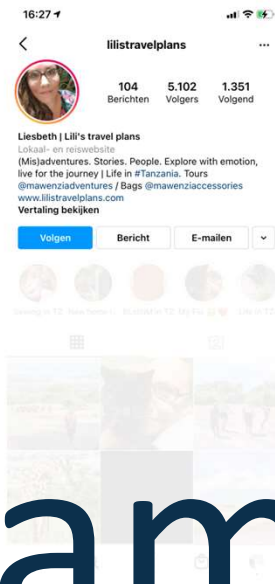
16:27

lilistravelplans

104
Berichten

5.102
Volgers

1.351
Volgend

Liesbeth | Lili's travel plans
Lokaal- en reiswebsite
(Mis)adventures. Stories. People. Explore with emotion, live for the journey | Life in #Tanzania. Tours @mawenziadventures / Bags @mawenziaccessories
www.lilistravelplans.com
Vertaling bekijken

Volgen
Bericht
E-mailen

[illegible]

am